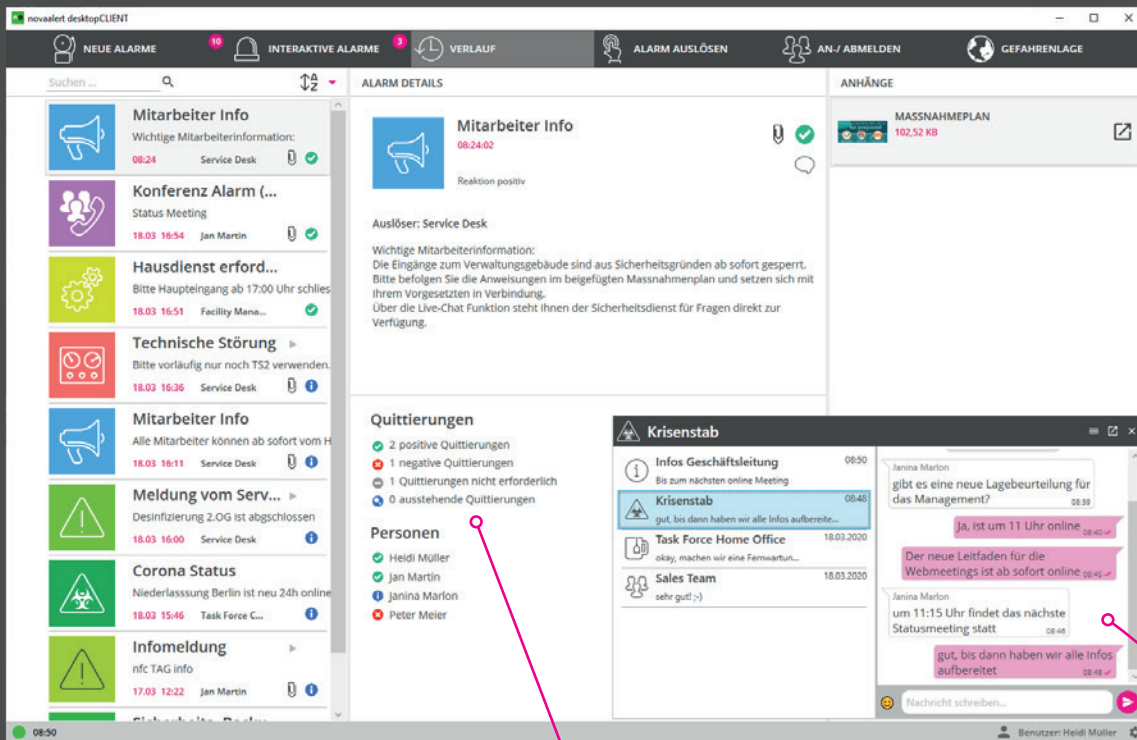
novaalert desktopCLIENT

NEUE ALARME 10 INTERAKTIVE ALARME 3 VERLAUF ALARM AUSLÖSEN AN-/ ABMELDEN GEFAHRENLAGE

Suchen ...

Mitarbeiter Info
Wichtige Mitarbeiterinformation:
08:24 Service Desk

Konferenz Alarm (...
Status Meeting
18.03 16:54 Jan Martin

Hausdienst erford...
Bitte Haupteingang ab 17:00 Uhr schlies
18.03 16:51 Facility Mana...

Technische Störung
Bitte vorläufig nur noch TS2 verwenden.
18.03 16:36 Service Desk

Mitarbeiter Info
Alle Mitarbeiter können ab sofort vom H
18.03 16:11 Service Desk

Meldung vom Serv...
Desinfizierung 2.OG ist abgschlossen
18.03 16:00 Service Desk

Corona Status
Niederlasssung Berlin ist neu 24h online
18.03 15:46 Task Force C...

Infomeldung
nfc TAG info
17.03 12:22 Jan Martin

ALARM DETAILS

Mitarbeiter Info
08:24:02
Reaktion positiv

Auslöser: Service Desk

Wichtige Mitarbeiterinformation:
Die Eingänge zum Verwaltungsgebäude sind aus Sicherheitsgründen ab sofort gesperrt.
Bitte befolgen Sie die Anweisungen im beigefügten Massnahmenplan und setzen sich mit Ihrem Vorgesetzten in Verbindung.
Über die Live-Chat Funktion steht ihnen der Sicherheitsdienst für Fragen direkt zur Verfügung.

Quittierungen
2 positive Quittierungen
1 negative Quittierungen
1 Quittierungen nicht erforderlich
0 ausstehende Quittierungen

Personen
Heidi Müller
Jan Martin
Janina Marlon
Peter Meier

ANHÄNGE

MASSNAHMEPLAN
102,52 KB

Krisenstab

Infos Geschäftsleitung 08:50
Bis zum nächsten online Meeting

Krisenstab 08:48
gut, bis dann haben wir alle Infos aufbereite...

Task Force Home Office 18.03.2020
okay, machen wir eine Fernwartun...

Sales Team 18.03.2020
sehr gut! ;-)

Janina Marlon
gibt es eine neue Lagebeurteilung für das Management?
08:39

Ja, ist um 11 Uhr online 08:40

Der neue Leitfaden für die Webmeetings ist ab sofort online 08:45

Janina Marlon
um 11:15 Uhr findet das nächste Statusmeeting statt
08:46

gut, bis dann haben wir alle Infos aufbereitet 08:48

Nachricht schreiben...

08:50

Benutzer: Heidi Müller